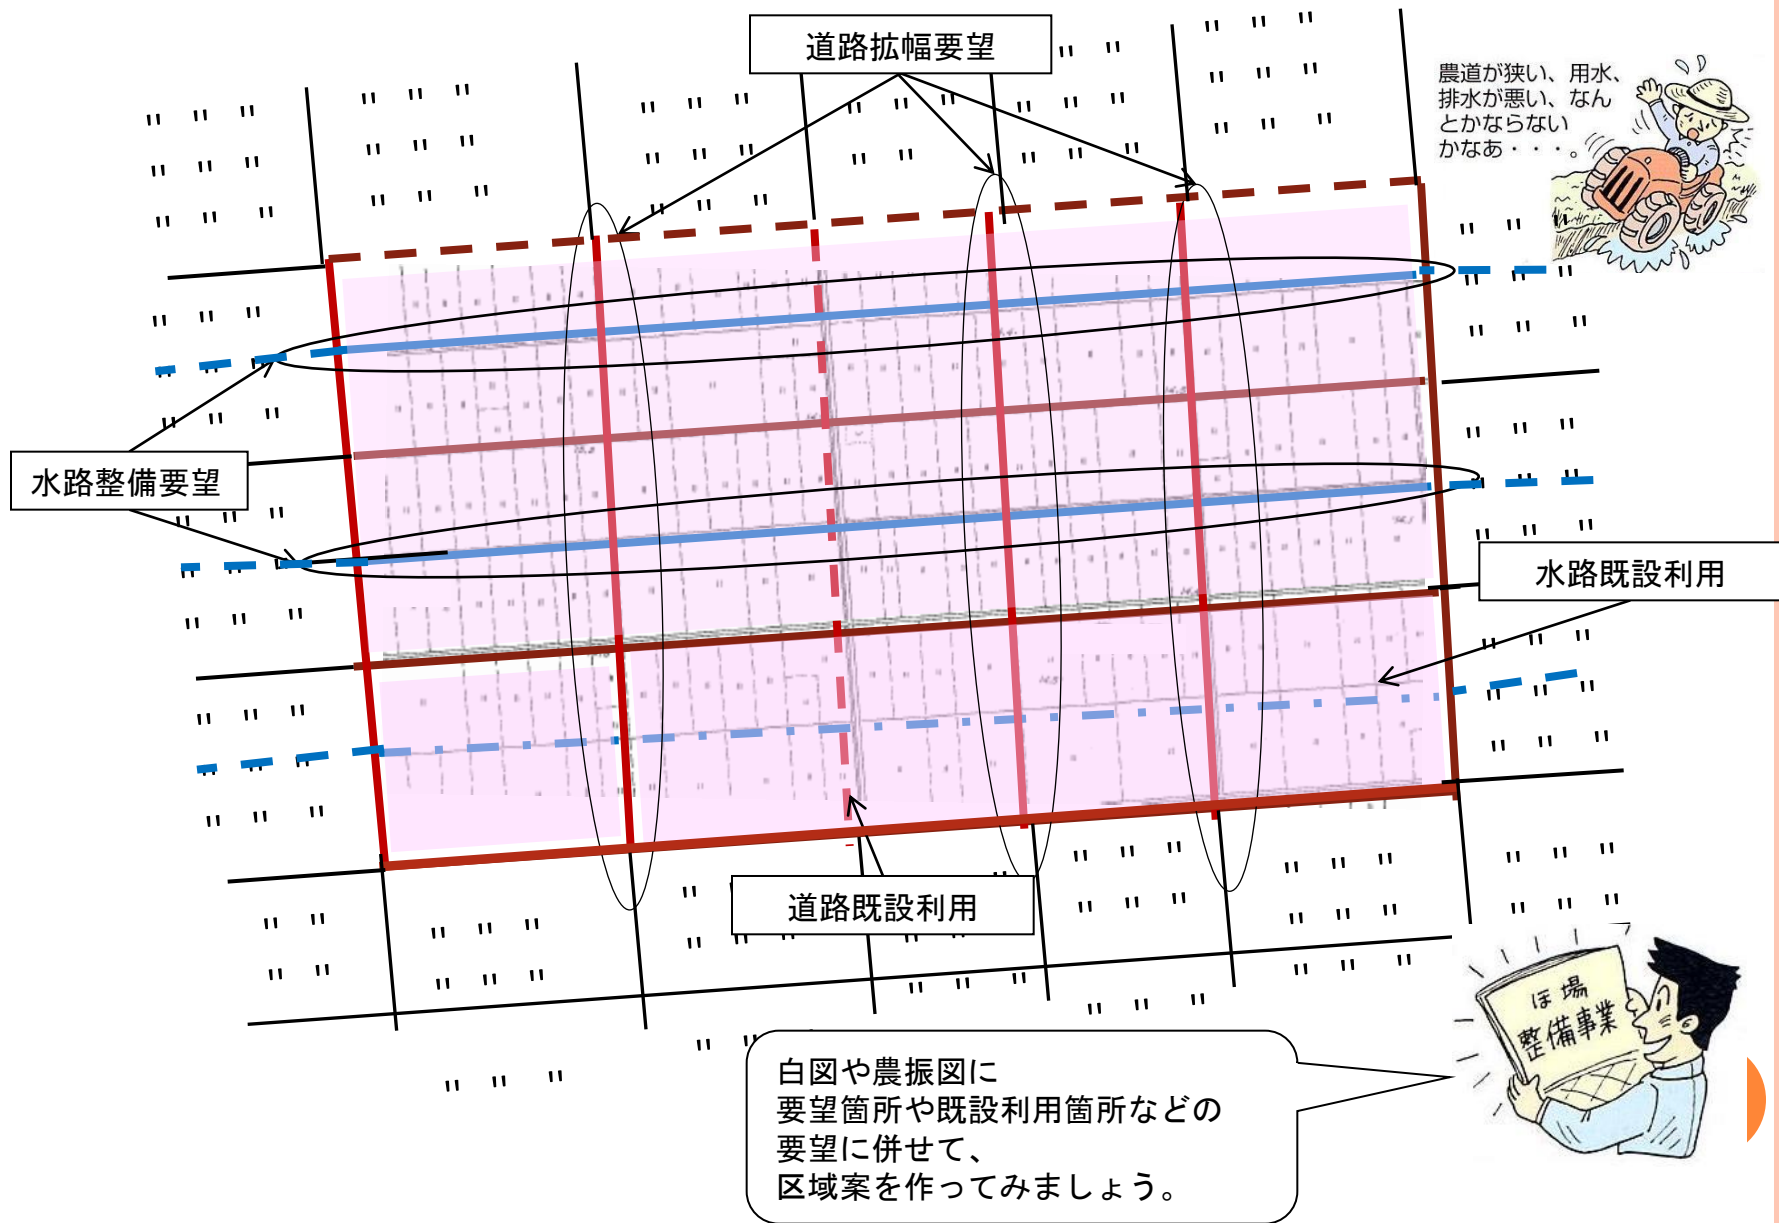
道路拡幅要望

農道が狭い、用水、排水が悪い、なんとかならないかなあ・・・。

水路整備要望

水路既設利用

道路既設利用

ほ場整備事業

白図や農振図に
要望箇所や既設利用箇所などの
要望に併せて、
区域案を作ってみましょう。